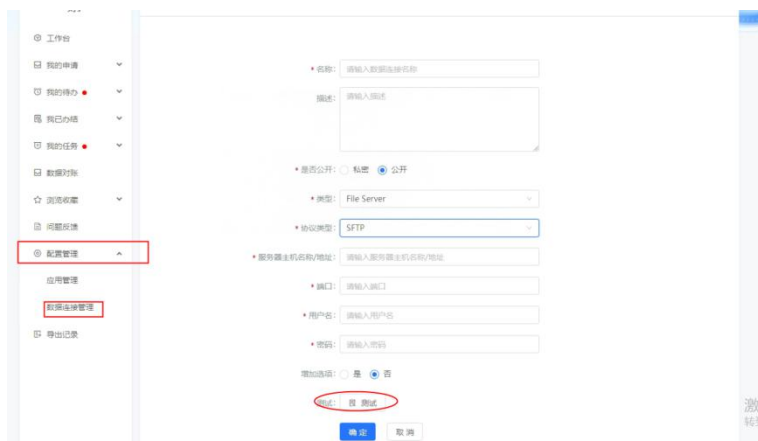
工作台
我的申请
我的待办
我已办结
我的任务
数据对账
浏览收藏
问题反馈
配置管理
应用管理
数据连接管理
导出记录

* 名称: 请输入数据连接名称
描述: 请输入描述
* 是否公开: 私密 公开
* 类型: File Server
* 协议类型: SFTP
* 服务器主机名称/地址: 请输入服务器主机名称/地址
* 端口: 请输入端口
* 用户名: 请输入用户名
* 密码: 请输入密码
增加选项: 是 否
测试: 测试
确定 取消

激
转